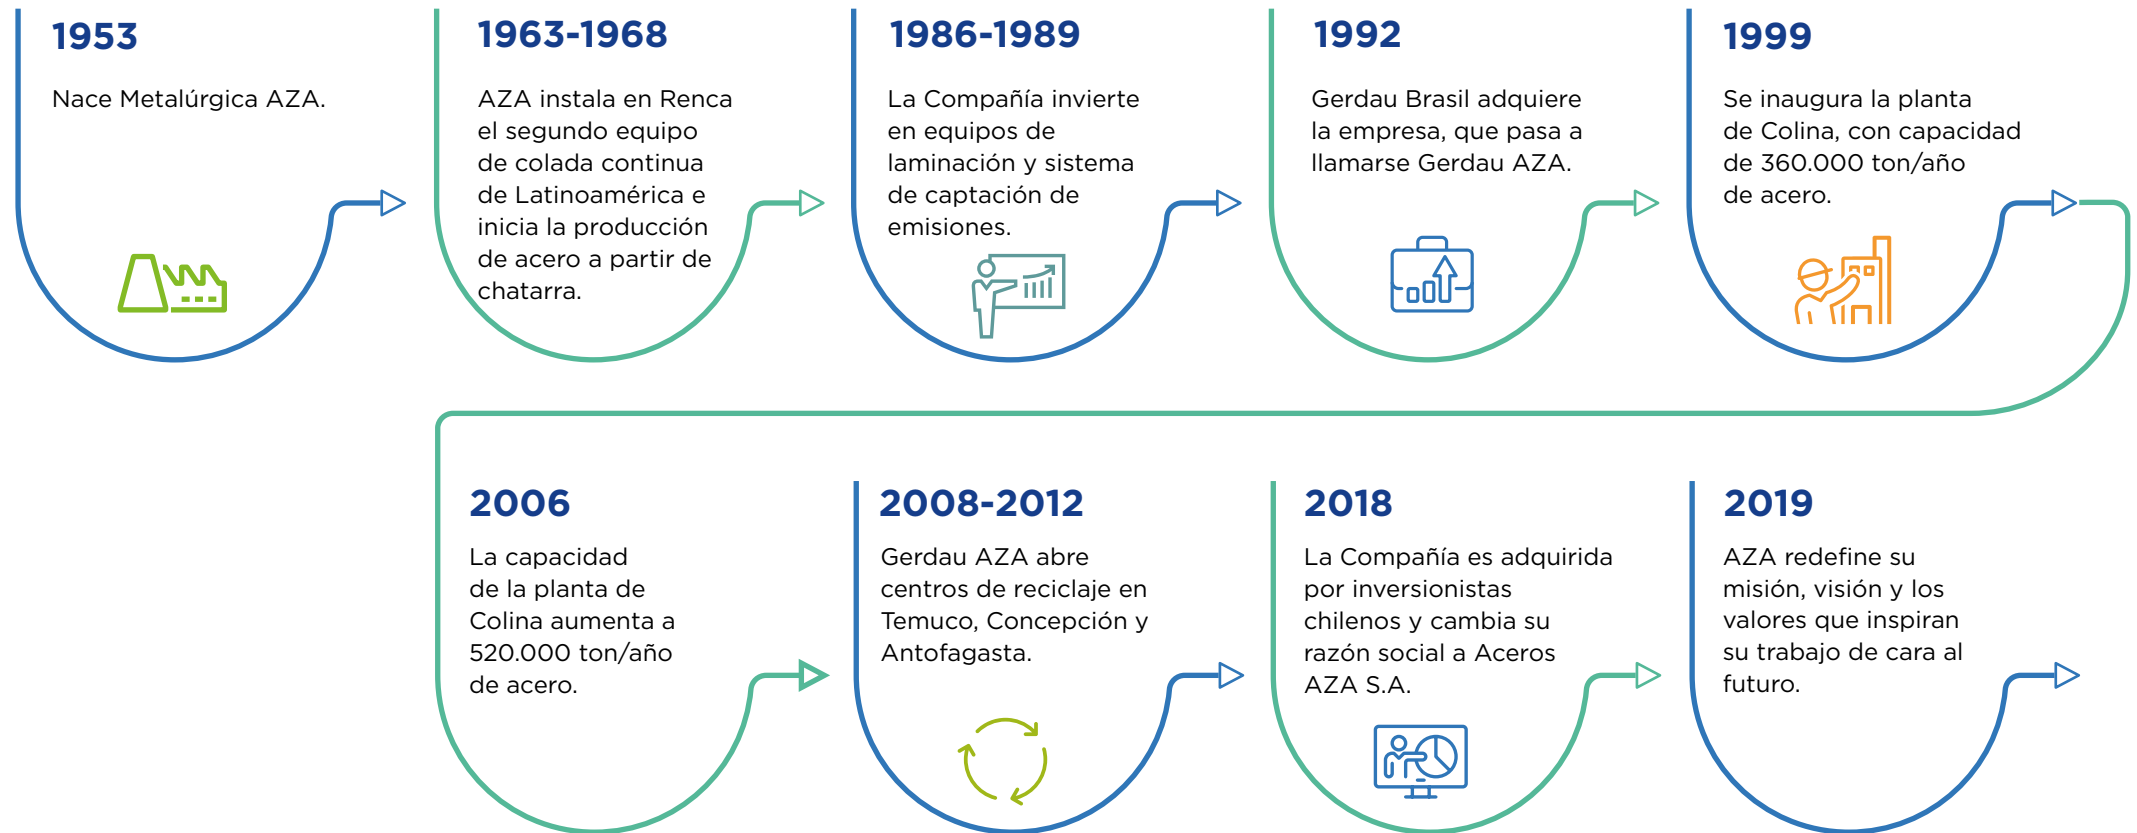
1953

Nace Metalúrgica AZA.

1963-1968

AZA instala en Renca el segundo equipo de colada continua de Latinoamérica e inicia la producción de acero a partir de chatarra.

1986-1989

La Compañía invierte en equipos de laminación y sistema de captación de emisiones.

1992

Gerdau Brasil adquiere la empresa, que pasa a llamarse Gerdau AZA.

1999

Se inaugura la planta de Colina, con capacidad de 360.000 ton/año de acero.

2006

La capacidad de la planta de Colina aumenta a 520.000 ton/año de acero.

2008-2012

Gerdau AZA abre centros de reciclaje en Temuco, Concepción y Antofagasta.

2018

La Compañía es adquirida por inversionistas chilenos y cambia su razón social a Aceros AZA S.A.

2019

AZA redefine su misión, visión y los valores que inspiran su trabajo de cara al futuro.